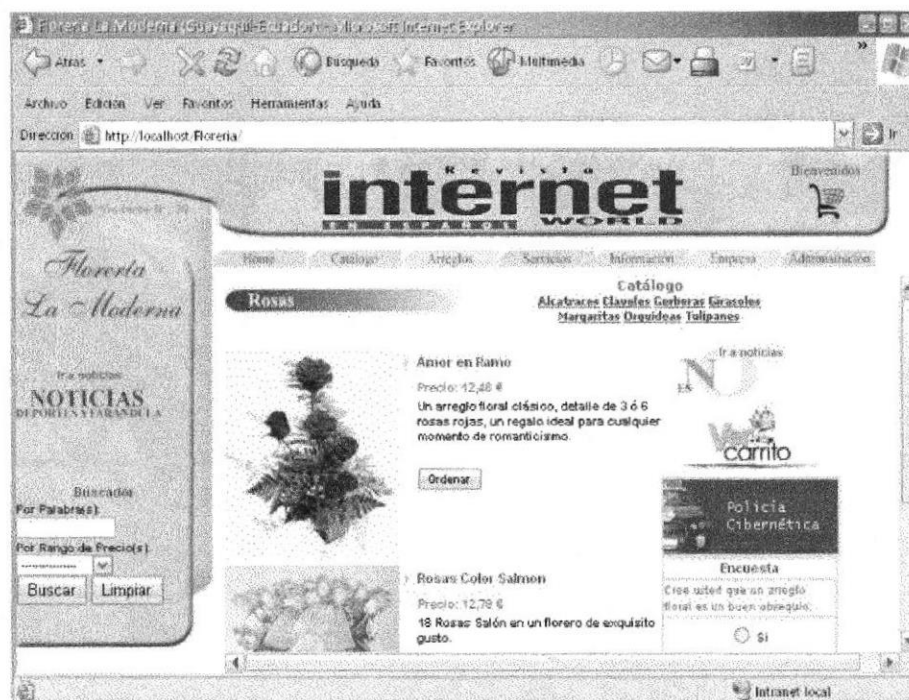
Floreria La Moderna (Guayaquil-Ecuador) - Microsoft Internet Explorer

Atrás Búsqueda Favoritos Multimedia

Archivo Edición Ver Favoritos Herramientas Ayuda

Dirección http://localhost/Floreria/

Ir

Revista
internet
EN ESPAÑOL WORLD

Bienvenidos

Floreria La Moderna

Home Catalogo Arreglos Servicios Informacion Empresa Administracion

Rosas

Catálogo
Alcatraces Claveles Gerberas Girasoles Margaritas Orquideas Tulipanes

Amor en Ramo
Precio: 12,48 €
Un arreglo floral clásico, detalle de 3 ó 6 rosas rojas, un regalo ideal para cualquier momento de romanticismo.
Ordenar

Ir a noticias
NOTICIAS
DEPORTES Y FARANDULA

Ir a noticias
ES

Ver carrito

Policia Cibernética

Buscador
Por Palabra(s):
Por Rango de Precio(s):
Buscar Limpiar

Rosas Color Salmon
Precio: 12,78 €
18 Rosas Salón en un florero de exquisito gusto.

Encuesta
Cree usted que un arreglo floral es un buen obsequio.
Si

Intranet local